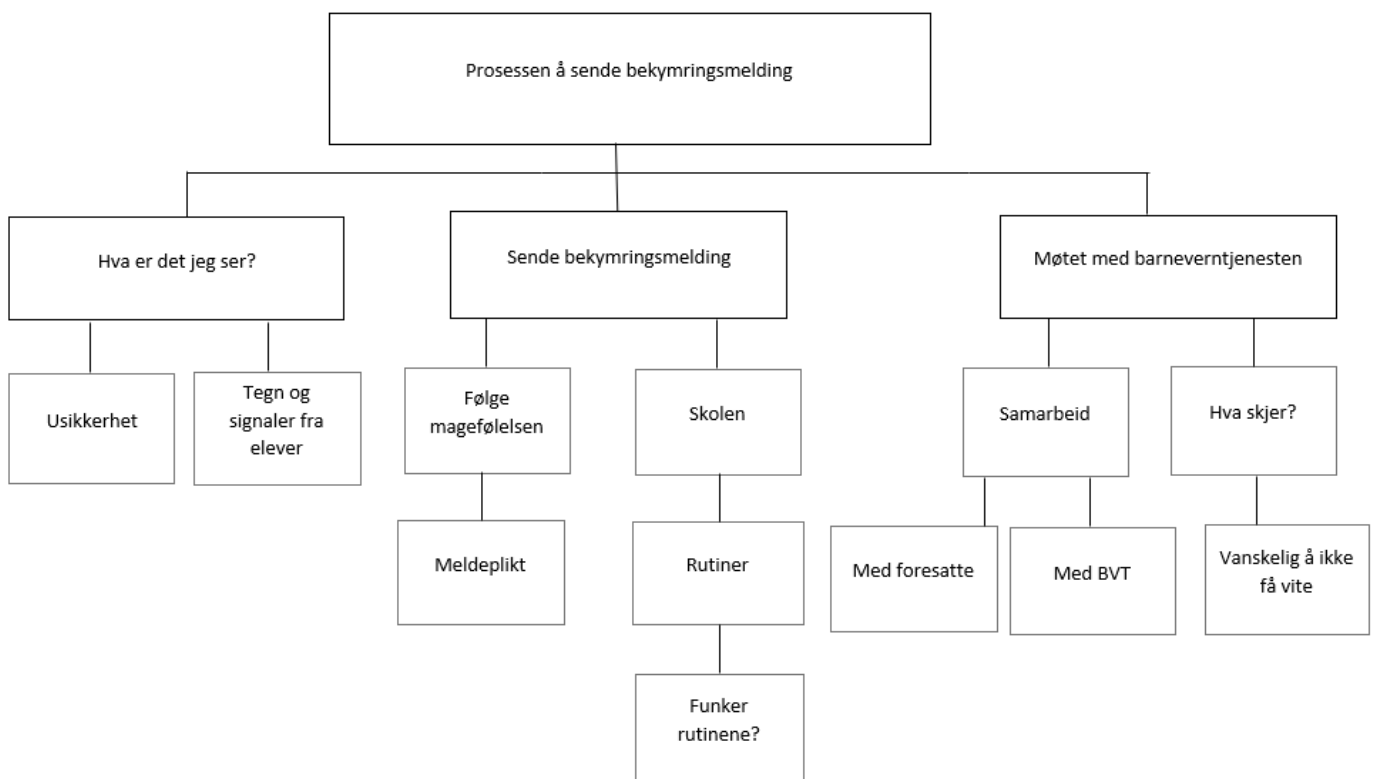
Prosessen å sende bekymringsmelding

Hva er det jeg ser?

Sende bekymringsmelding

Møtet med barneverntjenesten

Usikkerhet

Tegn og signaler fra elever

Følge magefølelsen

Meldeplikt

Skolen

Rutiner

Funker rutinene?

Samarbeid

Med foresatte

Med BVT

Hva skjer?

Vanskelig å ikke få vite